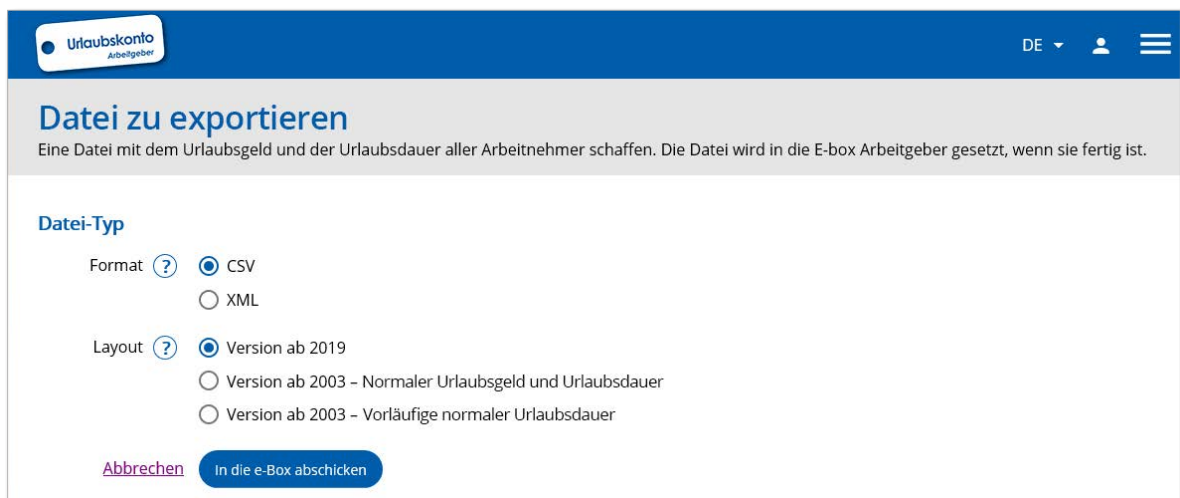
Urlaubskonto
Arbeitgeber

DE

Datei zu exportieren

Eine Datei mit dem Urlaubsgeld und der Urlaubsdauer aller Arbeitnehmer schaffen. Die Datei wird in die E-box Arbeitgeber gesetzt, wenn sie fertig ist.

Datei-Typ

Format ?
CSV
XML

Layout ?
Version ab 2019
Version ab 2003 – Normaler Urlaubsgeld und Urlaubsdauer
Version ab 2003 – Vorläufige normaler Urlaubsdauer

Abbrechen
In die e-Box abschicken